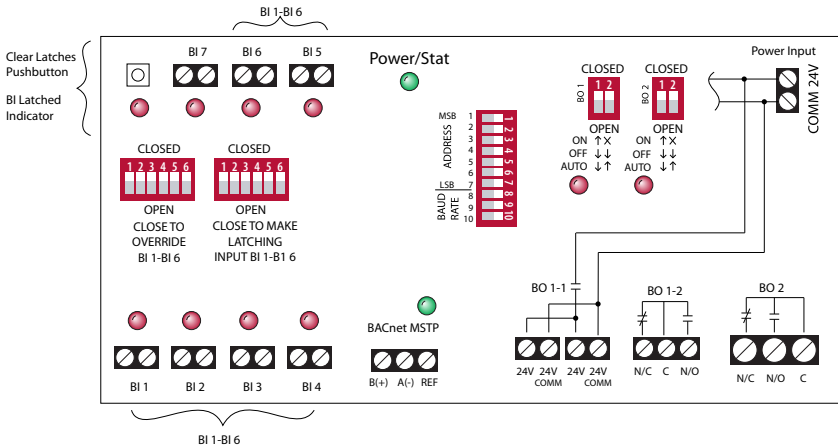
BI 1-BI 6

Clear Latches Pushbutton

BI Latched Indicator

BI 7 BI 6 BI 5

Power/Stat

CLOSED
1 2 3 4 5 6
OPEN
CLOSE TO OVERRIDE BI 1-BI 6

CLOSED
1 2 3 4 5 6
OPEN
CLOSE TO MAKE LATCHING INPUT BI 1-B1 6

MSB
1
2
3
4
5
6
LSB 7
8
9
10
ADDRESS
BAUD RATE
1 2 3 4 5 6 7 8 9 10

BO 1
CLOSED
1 2
OPEN
ON ↑✕
OFF ↓↓
AUTO ↓↑

BO 2
CLOSED
1 2
OPEN
ON ↑✕
OFF ↓↓
AUTO ↓↑

Power Input
COMM 24V

BO 1-1
BO 1-2
BO 2

24V 24V COMM 24V 24V COMM
N/C C N/O
N/C N/O C

BACnet MSTP
B(+) A(-) REF

BI 1 BI 2 BI 3 BI 4

BI 1-BI 6